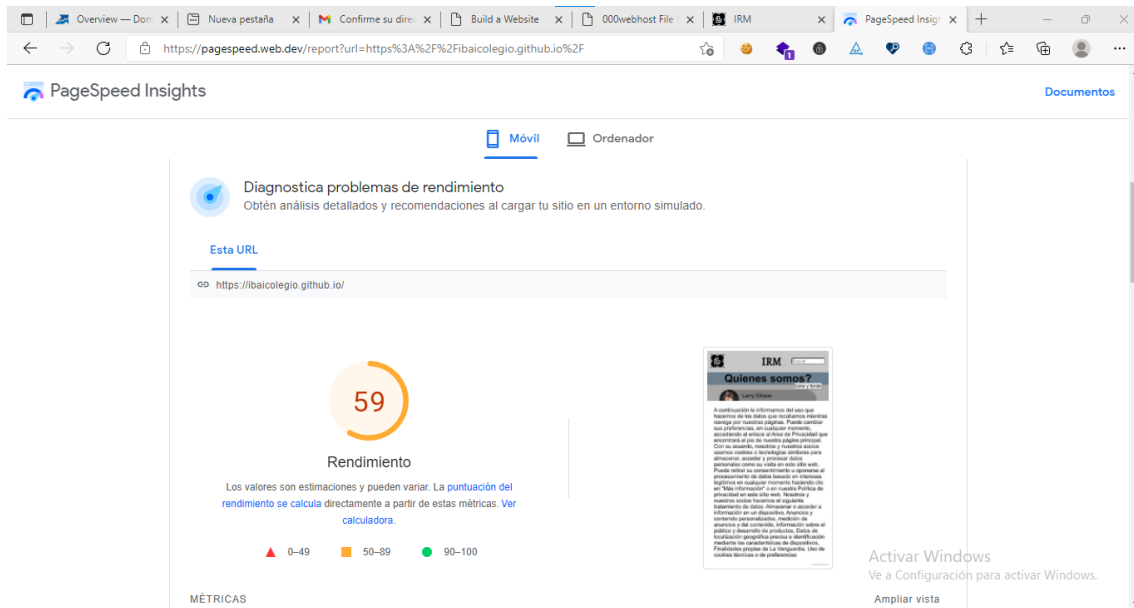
Overview — Dom × | Nueva pestaña × | Confirme su direc × | Build a Website × | 000webhost File × | IRM × | PageSpeed Insigh × | +

https://pagespeed.web.dev/report?url=https%3A%2F%2Fibaicolegio.github.io%2F

PageSpeed Insights

Documentos

Móvil | Ordenador

Diagnostica problemas de rendimiento
Obtén análisis detallados y recomendaciones al cargar tu sitio en un entorno simulado.

Esta URL

https://ibaicolegio.github.io/

59

Rendimiento

Los valores son estimaciones y pueden variar. La puntuación del rendimiento se calcula directamente a partir de estas métricas. Ver calculadora.

0–49 50–89 90–100

IRM
Quienes somos?
Larry Ellison
A continuación le informamos del uso que hacemos de los datos que recabamos mientras navega por nuestras páginas. Puede cambiar sus preferencias, en cualquier momento, accediendo al enlace al Área de Privacidad que encontrará al pie de nuestra página principal. Con su acuerdo, nosotros y nuestros socios usamos cookies o tecnologías similares para almacenar, acceder y procesar datos personales como su visita en este sitio web. Puede retirar su consentimiento u oponerse al procesamiento de datos basado en intereses legítimos en cualquier momento haciendo clic en "Más información" o en nuestra Política de privacidad en este sitio web. Nosotros y nuestros socios hacemos el siguiente tratamiento de datos: Almacenar o acceder a información en un dispositivo, Anuncios y contenido personalizados, medición de anuncios y del contenido, información sobre el público y desarrollo de productos, Datos de localización geográfica precisa e identificación mediante las características de dispositivos. Finalidades propias de La Vanguardia, Uso de cookies técnicas o de preferencias

Activar Windows
Ve a Configuración para activar Windows.

MÉTRICAS

Ampliar vista